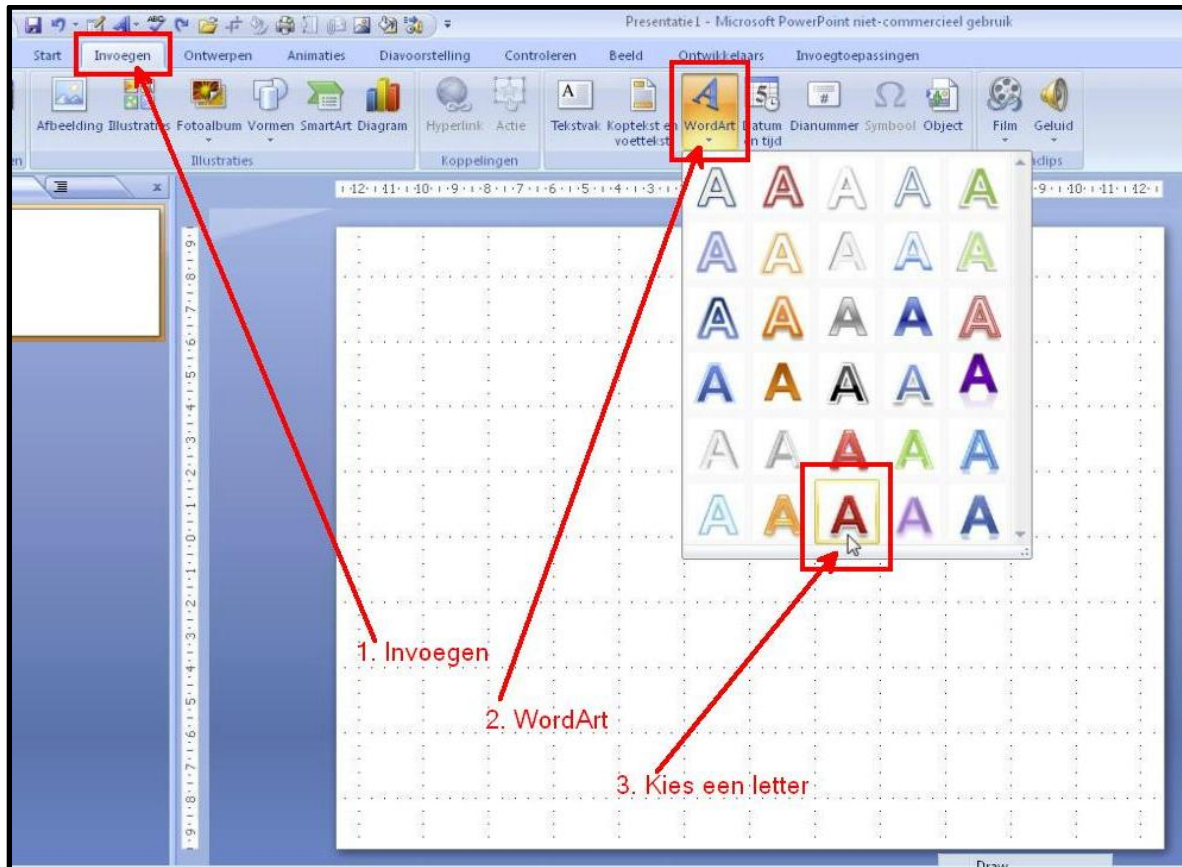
Presentatie1 - Microsoft PowerPoint niet-commercieel gebruik

Start Invoegen Ontwerpen Animaties Diavoorstelling Controleren Beeld Ontwikkelaars Invoegtoepassingen

Afbeelding Illustraties Fotoalbum Vormen SmartArt Diagram Hyperlink Actie Tekstvak Koptekst en voettekst WordArt Datum en tijd Dianummer Symbool Object Film Geluid

Illustraties Koppelingen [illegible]clips

1. Invoegen

2. WordArt

3. Kies een letter

Draw